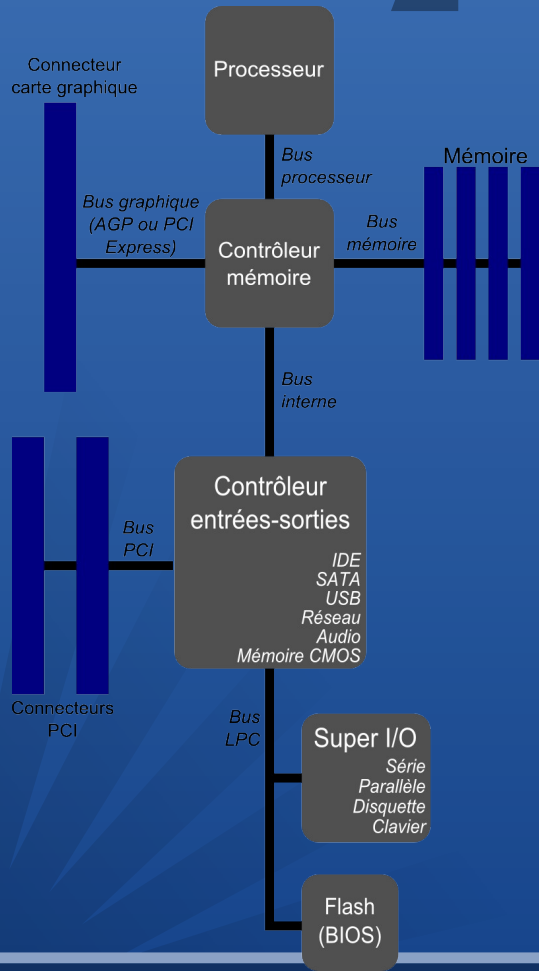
Connecteur carte graphique

Processeur

Bus processeur

Mémoire

Bus graphique (AGP ou PCI Express)

Contrôleur mémoire

Bus mémoire

Bus interne

Contrôleur entrées-sorties

IDE
SATA
USB
Réseau
Audio
Mémoire CMOS

Bus PCI

Connecteurs PCI

Bus LPC

Super I/O

Série
Parallèle
Disquette
Clavier

Flash (BIOS)